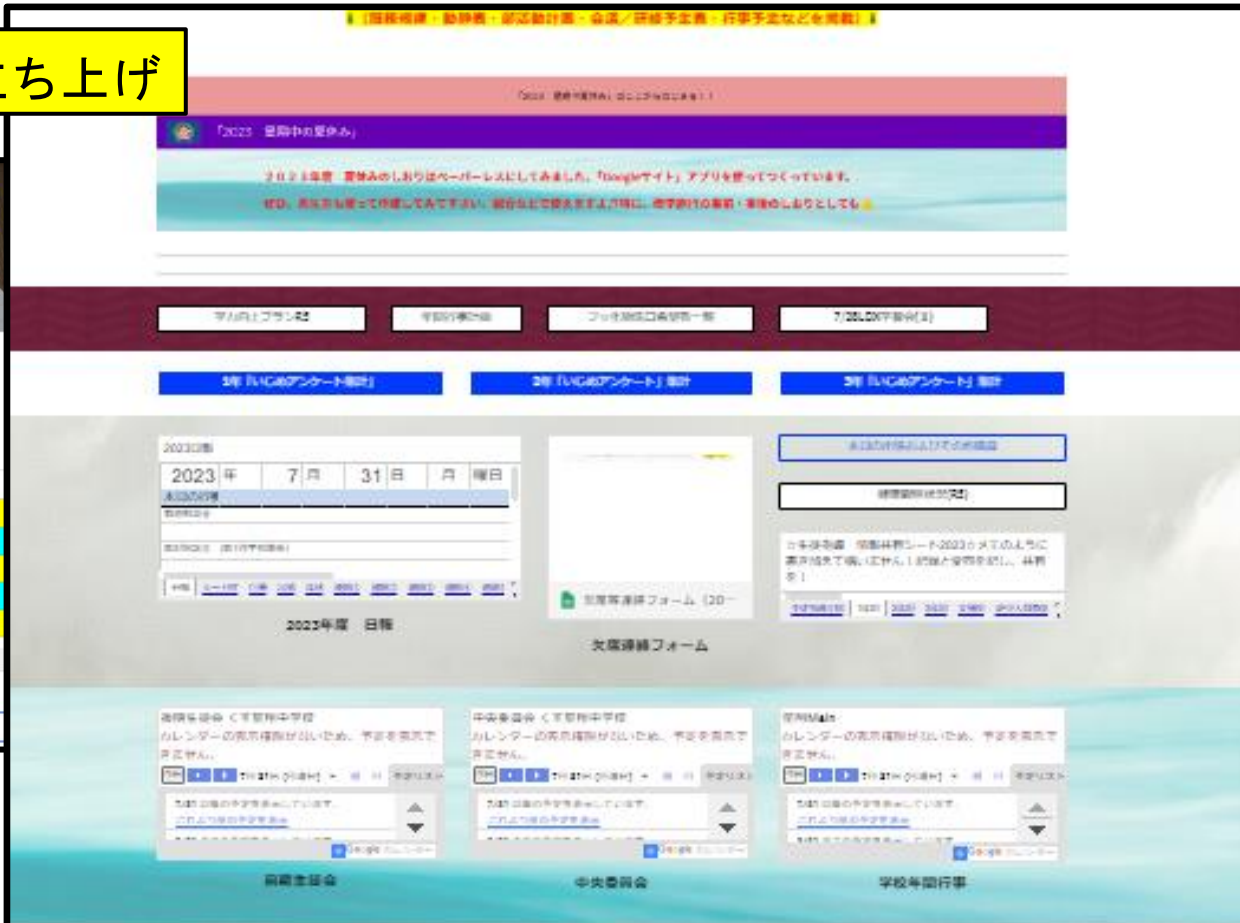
ち上げ

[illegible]

「2023 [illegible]」

2023年度 夏休みのしおりはペーパーレスにしてみました。「Googleサイト」アプリを使ってつくっています。

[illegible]

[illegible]

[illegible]

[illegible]

7/28LDX学習会(3)

1年「いじめアンケート」集計

2年「いじめアンケート」集計

3年「いじめアンケート」集計

2023日報

2023 年 7 月 31 日 月 曜日

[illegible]

2023年度 日報

欠席等連絡フォーム（20

欠席連絡フォーム

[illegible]

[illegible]

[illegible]

カレンダーの表示権限がないため、予定を表示できません。

カレンダーの表示権限がないため、予定を表示できません。

カレンダーの表示権限がないため、予定を表示できません。

Google カレンダー

Google カレンダー

Google カレンダー

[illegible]

中央委員会

学校年間行事